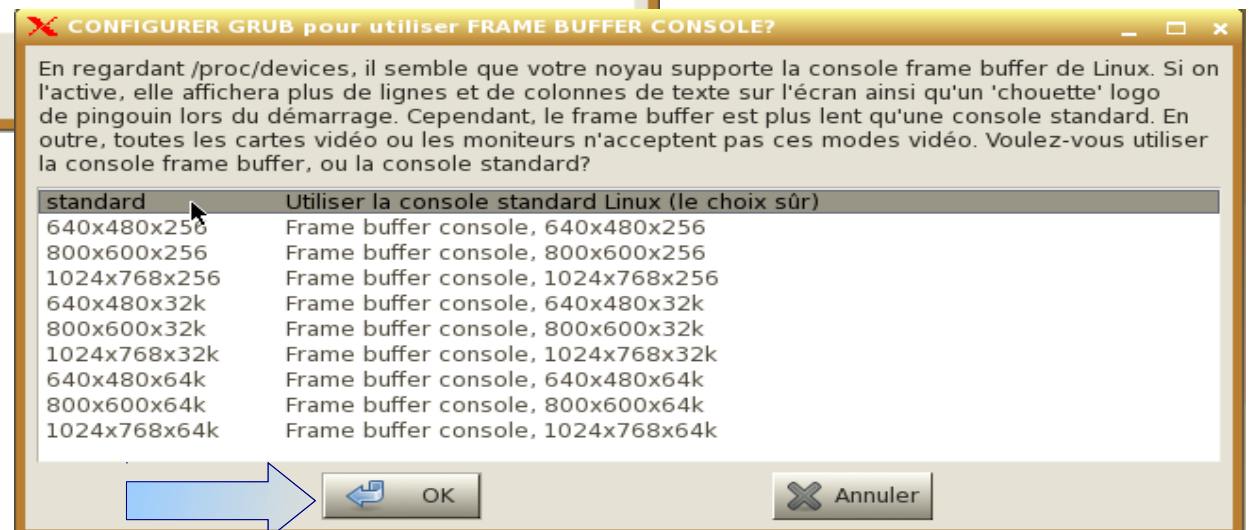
CONFIGURER GRUB pour utiliser FRAME BUFFER CONSOLE?

En regardant /proc/devices, il semble que votre noyau supporte la console frame buffer de Linux. Si on l'active, elle affichera plus de lignes et de colonnes de texte sur l'écran ainsi qu'un 'chouette' logo de pingouin lors du démarrage. Cependant, le frame buffer est plus lent qu'une console standard. En outre, toutes les cartes vidéo ou les moniteurs n'acceptent pas ces modes vidéo. Voulez-vous utiliser la console frame buffer, ou la console standard?

| | |
|---|---|
| standard | Utiliser la console standard Linux (le choix sûr) |
| 640x480x256 | Frame buffer console, 640x480x256 |
| 800x600x256 | Frame buffer console, 800x600x256 |
| 1024x768x256 | Frame buffer console, 1024x768x256 |
| 640x480x32k | Frame buffer console, 640x480x32k |
| 800x600x32k | Frame buffer console, 800x600x32k |
| 1024x768x32k | Frame buffer console, 1024x768x32k |
| 640x480x64k | Frame buffer console, 640x480x64k |
| 800x600x64k | Frame buffer console, 800x600x64k |
| 1024x768x64k | Frame buffer console, 1024x768x64k |

OK

Annuler